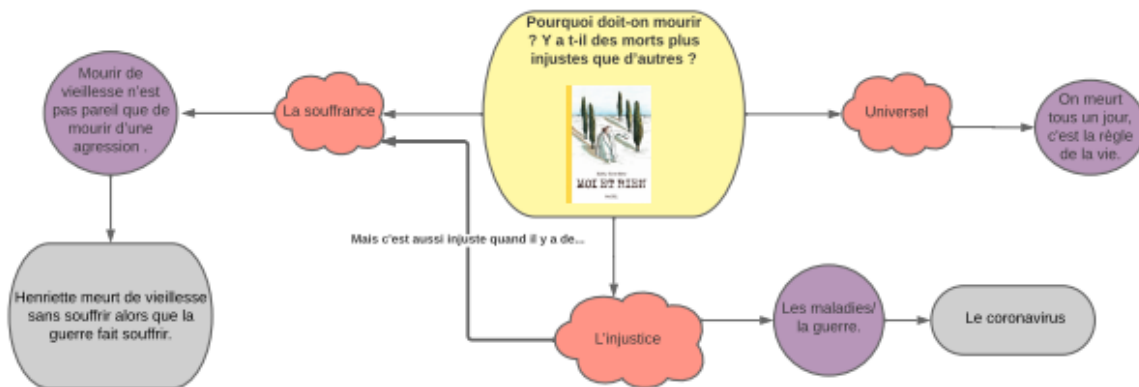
Pourquoi doit-on mourir ? Y a t-il des morts plus injustes que d'autres ?

MOI ET RIEN

Mourir de vieillesse n'est pas pareil que de mourir d'une agression .

La souffrance

Universel

On meurt tous un jour, c'est la règle de la vie.

Mais c'est aussi injuste quand il y a de...

Henriette meurt de vieillesse sans souffrir alors que la guerre fait souffrir.

L'injustice

Les maladies/ la guerre.

Le coronavirus